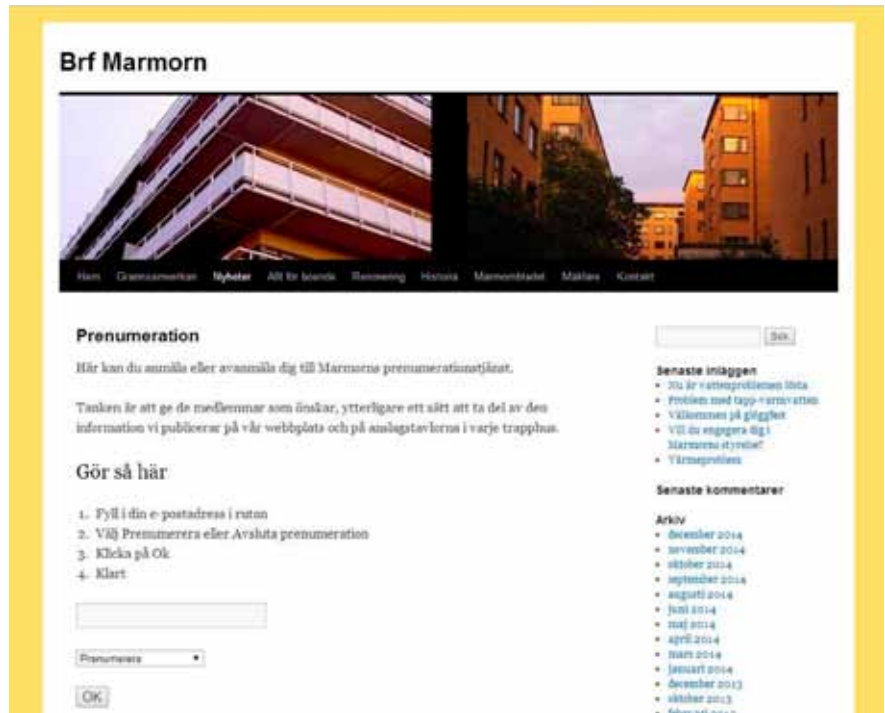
Brf Marmorn

Hem Grannsamverkan Nyheter Allt för boende Renovering Historia Marmorbladet Mäklare Kontakt

Prenumeration

Här kan du anmäla eller avanmäla dig till Marmorns prenumerationstjänst.

Tanken är att ge de medlemmar som önskar, ytterligare ett sätt att ta del av den information vi publicerar på vår webbplats och på anslagstavlorna i varje trapphus.

Gör så här

1. Fyll i din e-postadress i rutan
2. Välj Prenumerera eller Avsluta prenumeration
3. Klicka på Ok
4. Klart

Prenumerera

OK

Sök

Senaste inläggen
- Nu är vattenproblemen lösta
- Problem med tapp-varmvatten
- Välkommen på glöggfest
- Vill du engagera dig i Marmorns styrelse?
- Värmeproblem

Senaste kommentarer

Arkiv
- december 2014
- november 2014
- oktober 2014
- september 2014
- augusti 2014
- juni 2014
- maj 2014
- april 2014
- mars 2014
- januari 2014
- december 2013
- oktober 2013
- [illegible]